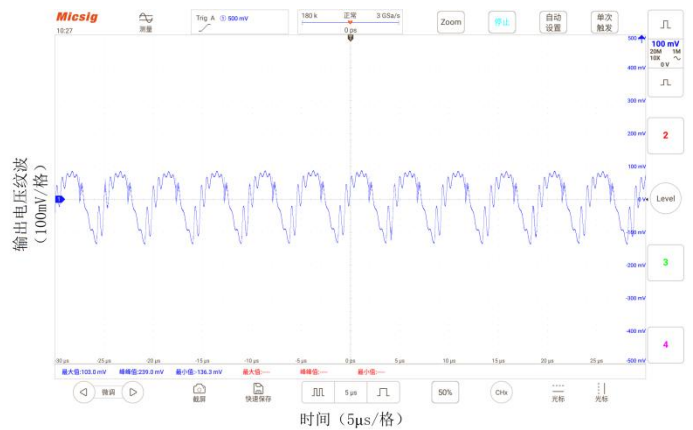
Micsig
10:27
测量
Trig A 500 mV
180 k 正常 3 GSa/s
0 ps
Zoom
停止
自动设置
单次触发
100 mV
20M 1M
10X
0 V
2
3
4
Level
500 mV
400 mV
300 mV
200 mV
100 mV
0 V
-100 mV
-200 mV
-300 mV
-400 mV
-500 mV
1
输出电压纹波（100mV/格）
-30 μs -25 μs -20 μs -15 μs -10 μs -5 μs 0 μs 5 μs 10 μs 15 μs 20 μs 25 μs
最大值:103.0 mV 峰峰值:239.0 mV 最小值:-136.3 mV 最大值:---- 峰峰值:---- 最小值:----
微调
截屏
快捷保存
5 μs
50%
CHx
光标
光标
时间（5μs/格）